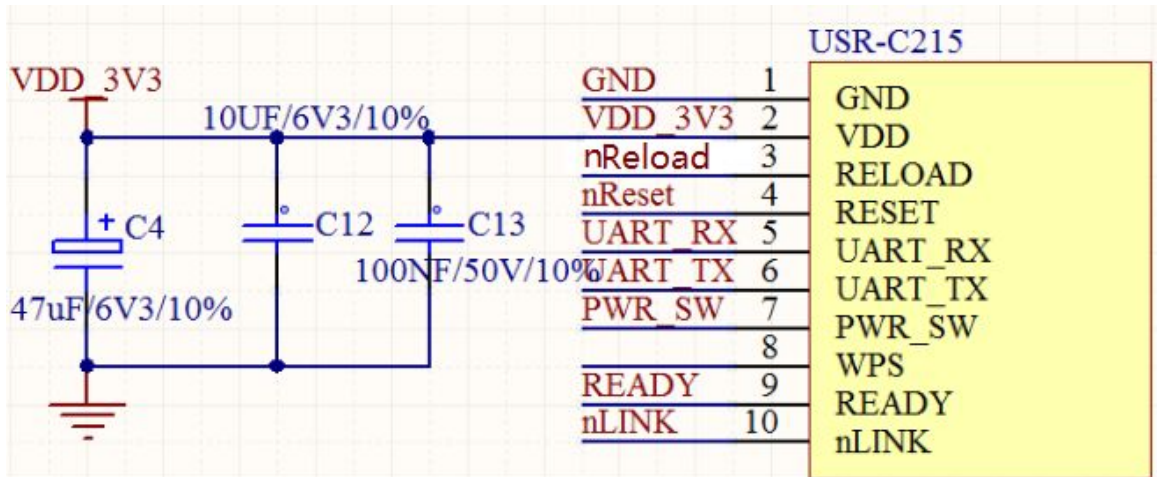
USR-C215

VDD_3V3

10UF/6V3/10%

C4

C12

C13

47uF/6V3/10%

100NF/50V/10%

GND 1 GND
VDD_3V3 2 VDD
nReload 3 RELOAD
nReset 4 RESET
UART_RX 5 UART_RX
UART_TX 6 UART_TX
PWR_SW 7 PWR_SW
8 WPS
READY 9 READY
nLINK 10 nLINK